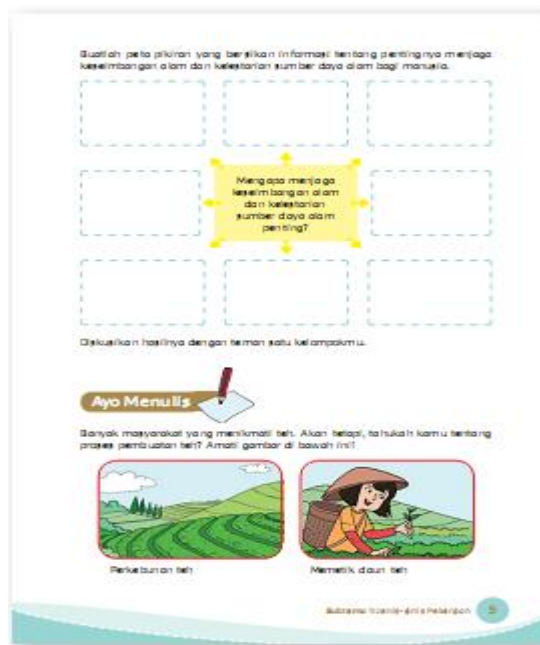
Buatlah peta pikiran yang berisikan informasi tentang pentingnya menjaga keseimbangan alam dan kelestarian sumber daya alam bagi manusia.

Mengapa menjaga keseimbangan alam dan kelestarian sumber daya alam penting?

Diskusikan hasilnya dengan teman satu kelompokmu.

Ayo Menulis

Banyak masyarakat yang menikmati teh. Akan tetapi, tahukah kamu tentang proses pembuatan teh? Amati gambar di bawah ini!

Perkebunan teh

Memetik daun teh

Subtema: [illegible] Pekerjaan 5